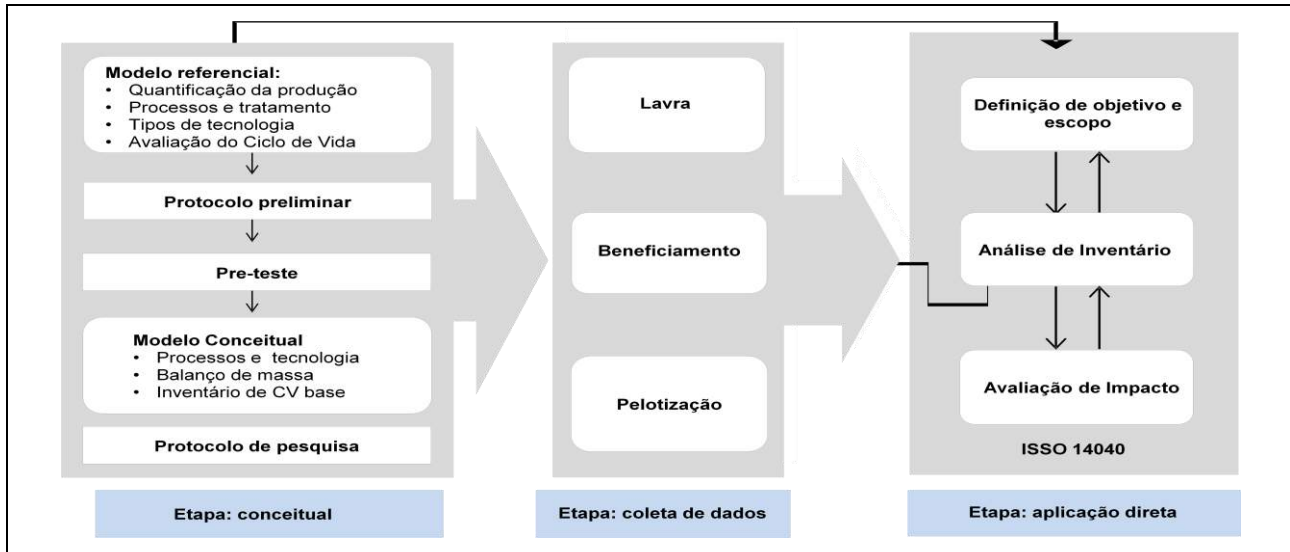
Modelo referencial:
• Quantificação da produção
• Processos e tratamento
• Tipos de tecnologia
• Avaliação do Ciclo de Vida

Protocolo preliminar

Pre-teste

Modelo Conceitual
• Processos e tecnologia
• Balanço de massa
• Inventário de CV base

Protocolo de pesquisa

Etapa: conceitual

Lavra

Beneficiamento

Pelotização

Etapa: coleta de dados

Definição de objetivo e escopo

Análise de Inventário

Avaliação de Impacto

ISSO 14040

Etapa: aplicação direta